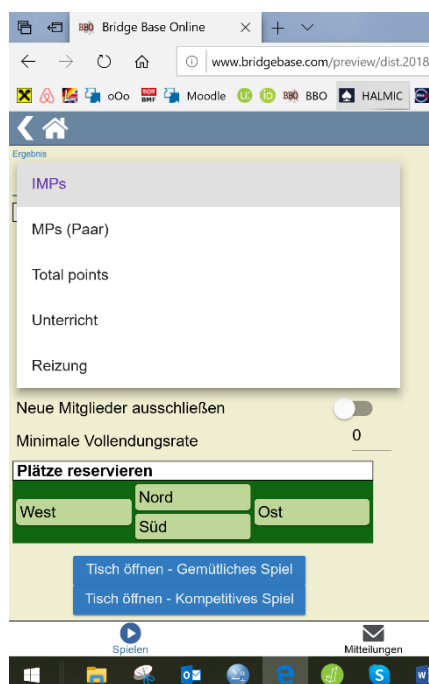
BBO Bridge Base Online ×

www.bridgebase.com/preview/dist.2018

oOo Moodle BBO BBO HALMIC

Ergebnis

IMPs

MPs (Paar)

Total points

Unterricht

Reizung

Neue Mitglieder ausschließen

Minimale Vollendungsrate 0

Plätze reservieren

| West | Nord | Ost |
|---|---|---|
| | Süd | |

Tisch öffnen - Gemütliches Spiel

Tisch öffnen - Kompetitives Spiel

Spielen

Mitteilungen